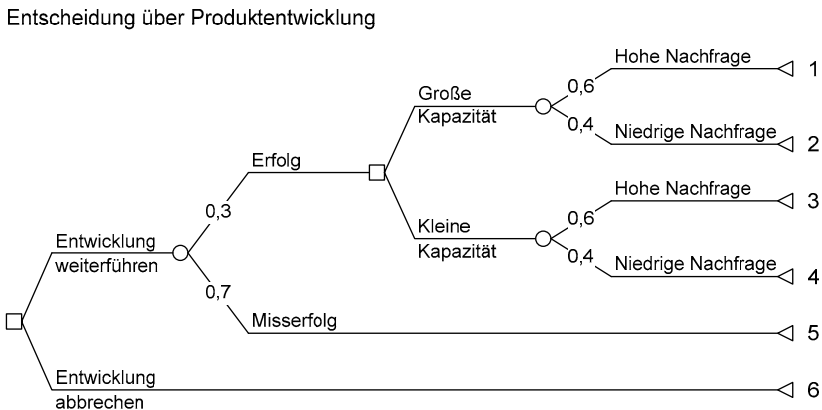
Entscheidung über Produktentwicklung

Entwicklung weiterführen

0,3

Erfolg

Große Kapazität

0,6

Hohe Nachfrage

1

0,4

Niedrige Nachfrage

2

Kleine Kapazität

0,6

Hohe Nachfrage

3

0,4

Niedrige Nachfrage

4

0,7

Misserfolg

5

Entwicklung abbrechen

6